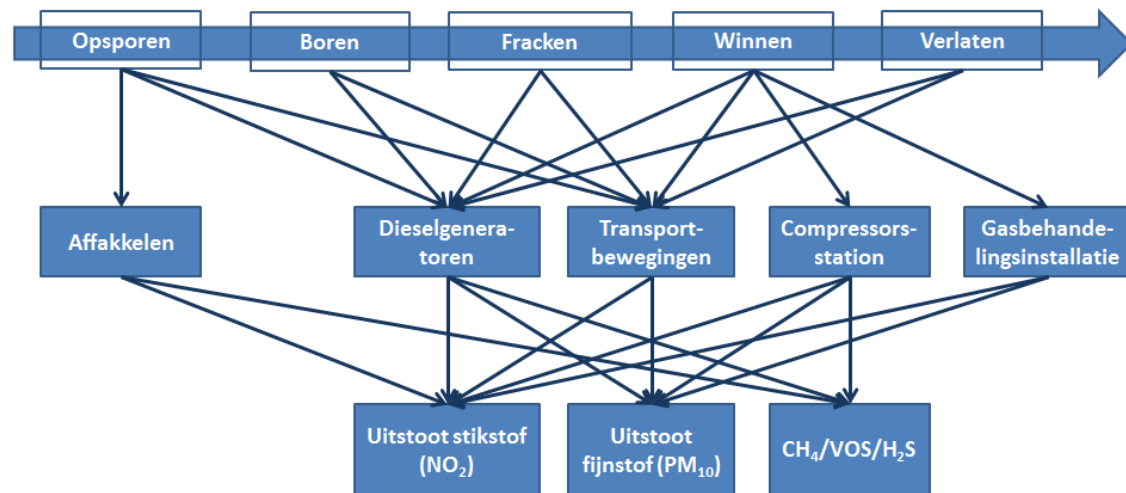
Opsporen

Boren

Fracken

Winnen

Verlaten

Affakkelen

Dieselgeneratoren

Transportbewegingen

Compressorsstation

Gasbehandelingsinstallatie

Uitstoot stikstof ($NO_2$)

Uitstoot fijnstof ($PM_{10}$)

$CH_4$/VOS/$H_2S$